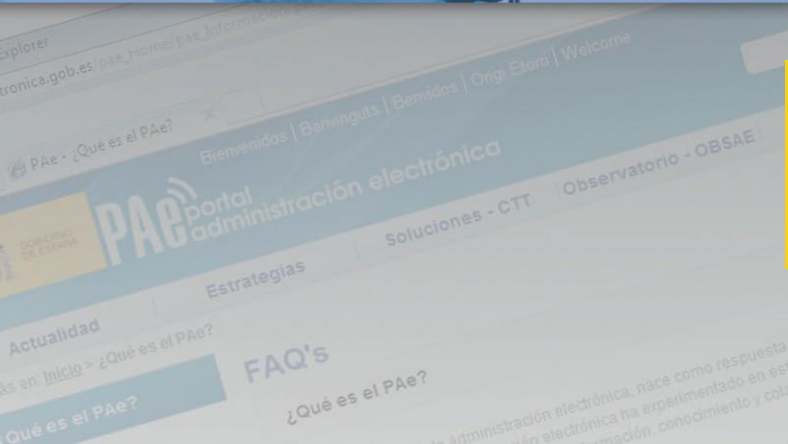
Explorer
tronica.gob.es/pae_Home/pae_Informacion

PAe - ¿Qué es el PAe?

Bienvenidos | Benvinguts | Benvidos | Ongi Etorri | Welcome

GOBIERNO DE ESPAÑA

PAe portal administración electrónica

Actualidad
Estrategias
Soluciones - CTT
Observatorio - OBSAE

ás en: Inicio > ¿Qué es el PAe?

Qué es el PAe?

FAQ's

¿Qué es el PAe?

administración electrónica, nace como respuesta
ón electrónica ha experimentado en es
mación, conocimiento y co